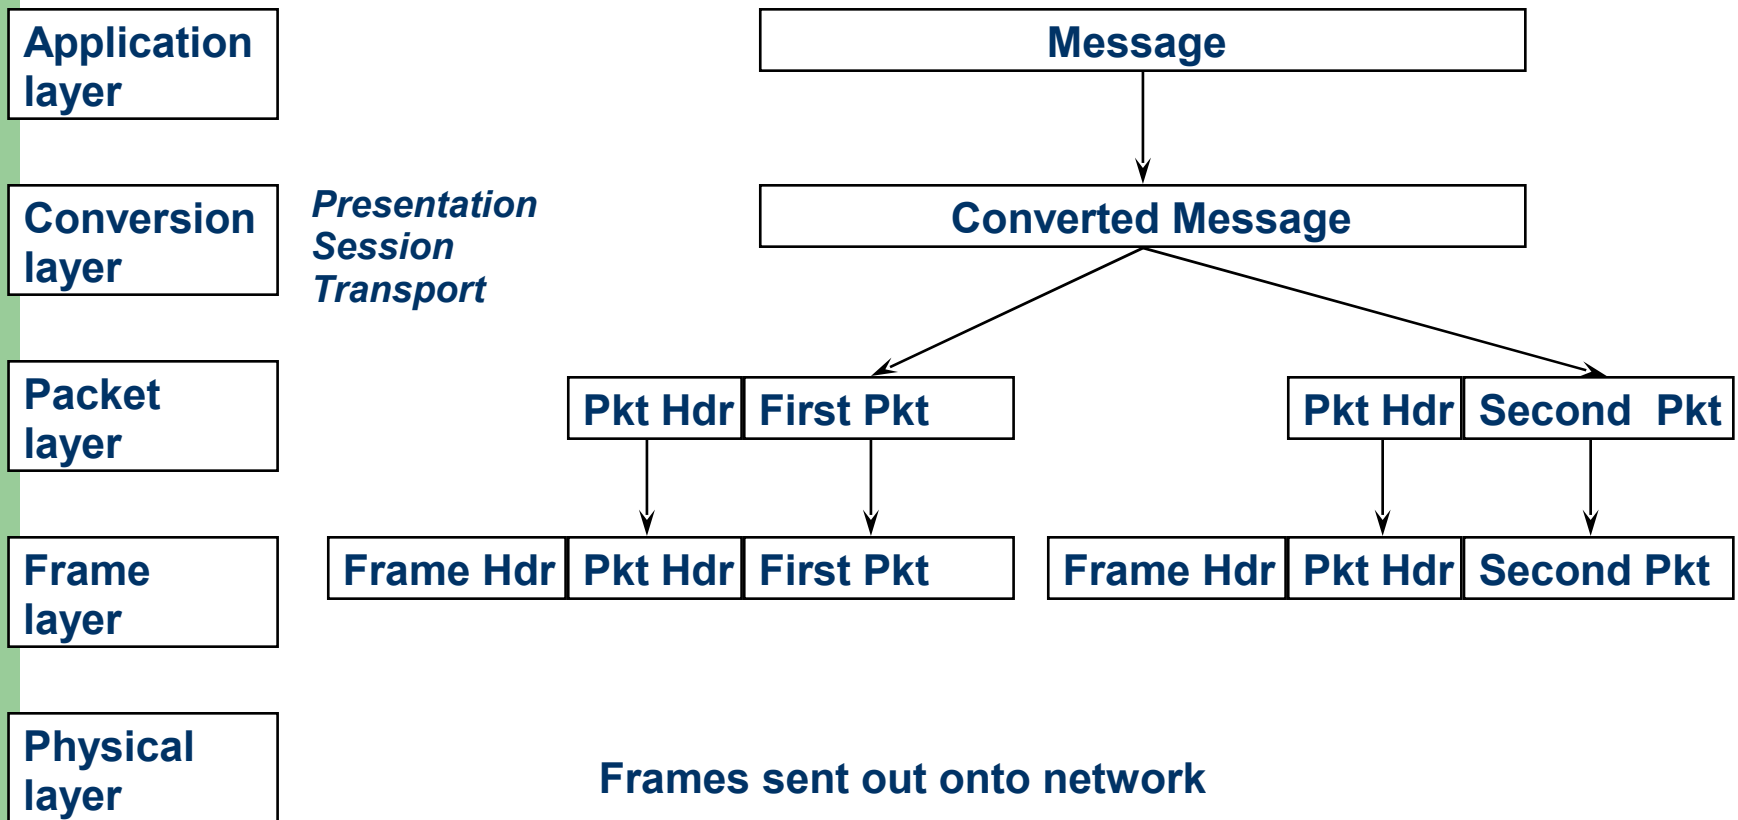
Application layer

Message

Conversion layer

Presentation
Session
Transport

Converted Message

Packet layer

Pkt Hdr | First Pkt

Pkt Hdr | Second Pkt

Frame layer

Frame Hdr | Pkt Hdr | First Pkt

Frame Hdr | Pkt Hdr | Second Pkt

Physical layer

Frames sent out onto network